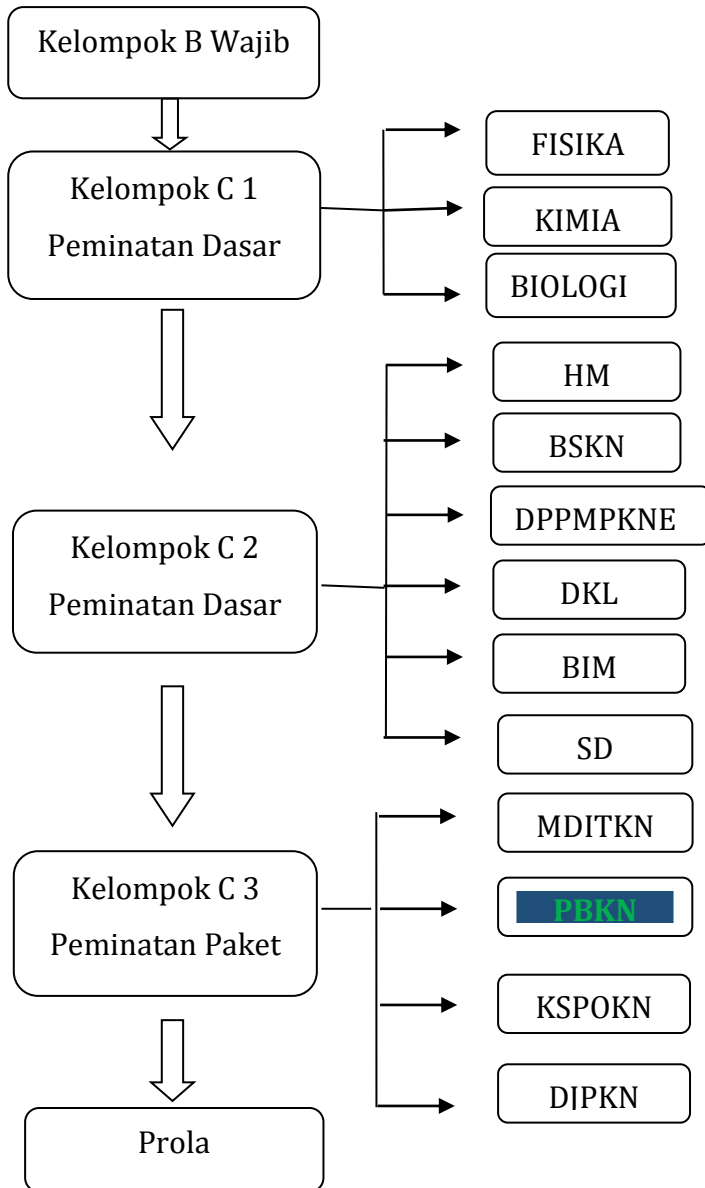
Kelompok B Wajib

Kelompok C 1
Peminatan Dasar

FISIKA

KIMIA

BIOLOGI

HM

BSKN

DPPMPKNE

Kelompok C 2
Peminatan Dasar

DKL

BIM

SD

MDITKN

Kelompok C 3
Peminatan Paket

PBKN

KSPOKN

DJPKN

Prola